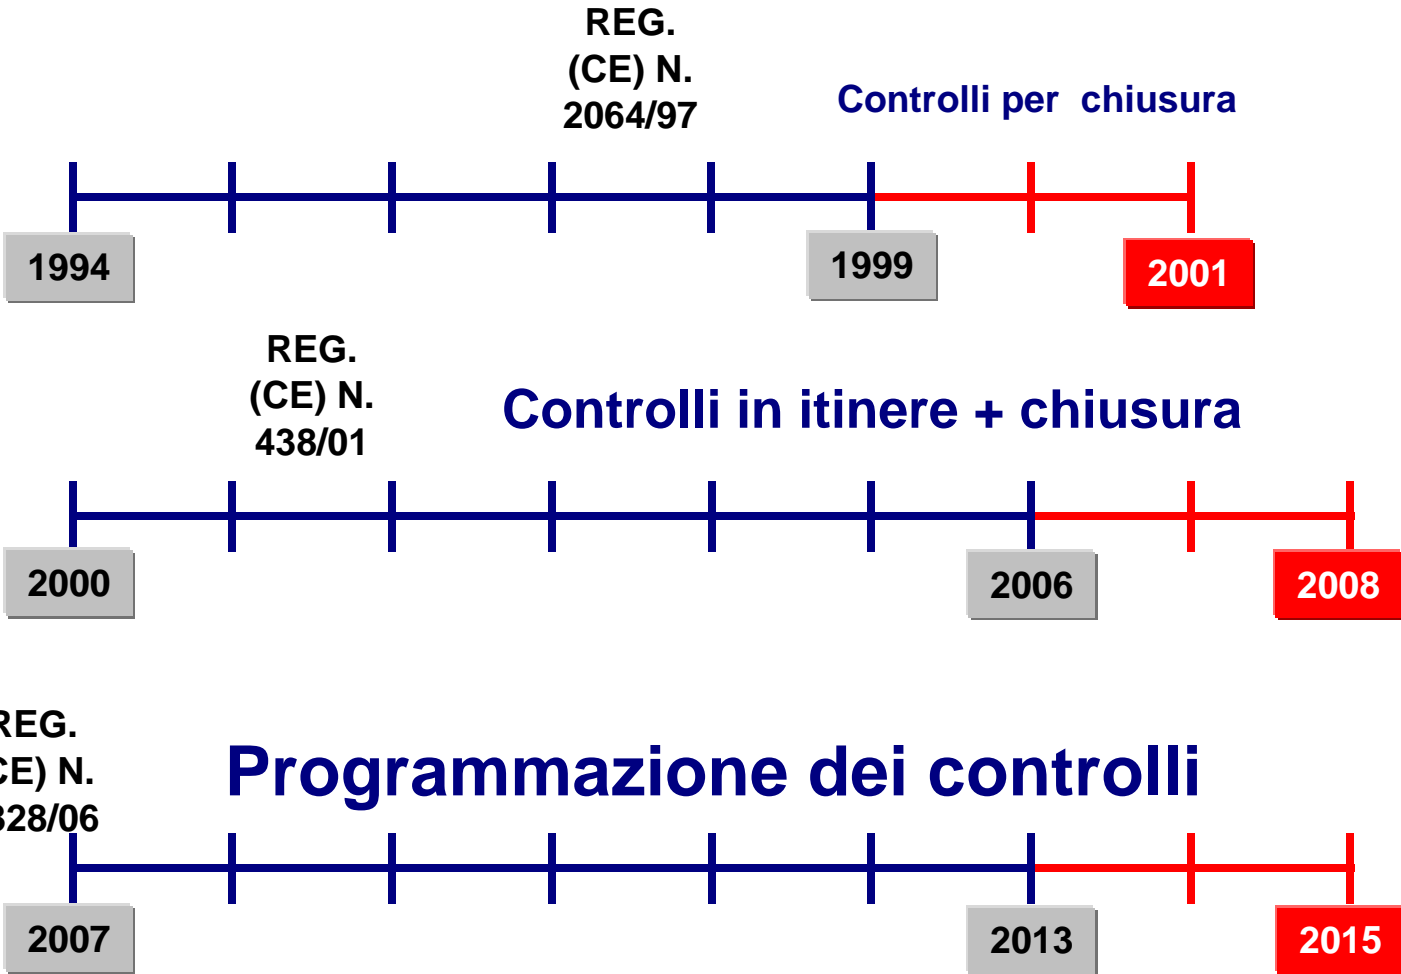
REG. (CE) N. 2064/97

Controlli per chiusura

1994

1999

2001

REG. (CE) N. 438/01

Controlli in itinere + chiusura

2000

2006

2008

REG. CE) N. 328/06

Programmazione dei controlli

2007

2013

2015